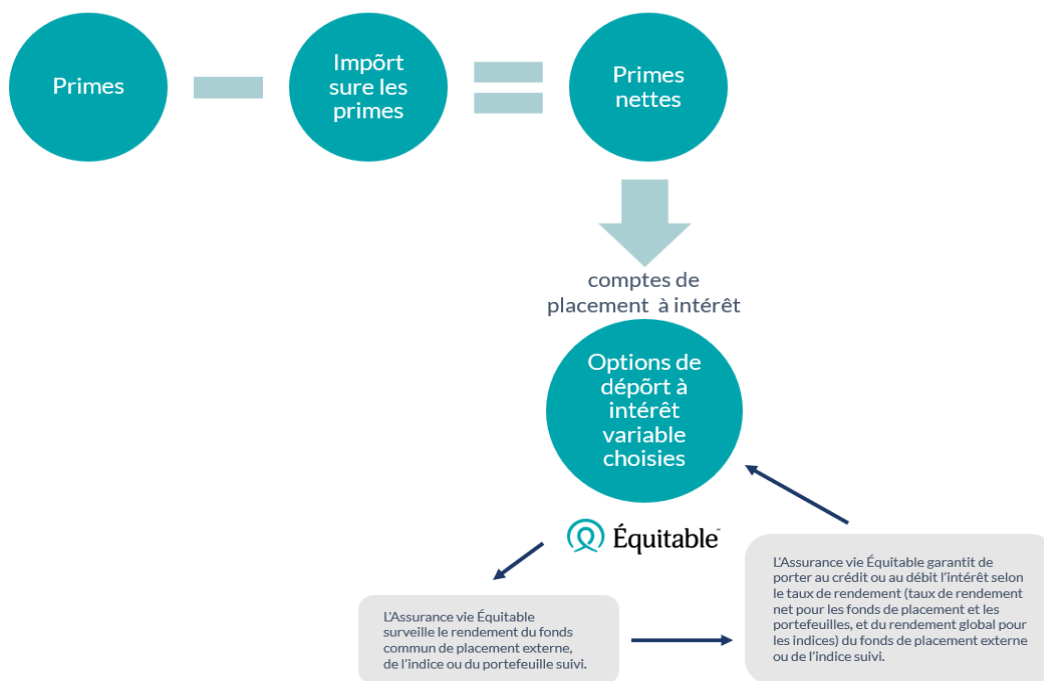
Primes

Impõrt sure les primes

Primes nettes

comptes de placement à intérêt

Options de dépõrt à intérêt variable choisies

Équitable

L'Assurance vie Équitable surveille le rendement du fonds commun de placement externe, de l'indice ou du portefeuille suivi.

L'Assurance vie Équitable garantit de porter au crédit ou au débit l'intérêt selon le taux de rendement (taux de rendement net pour les fonds de placement et les portefeuilles, et du rendement global pour les indices) du fonds de placement externe ou de l'indice suivi.